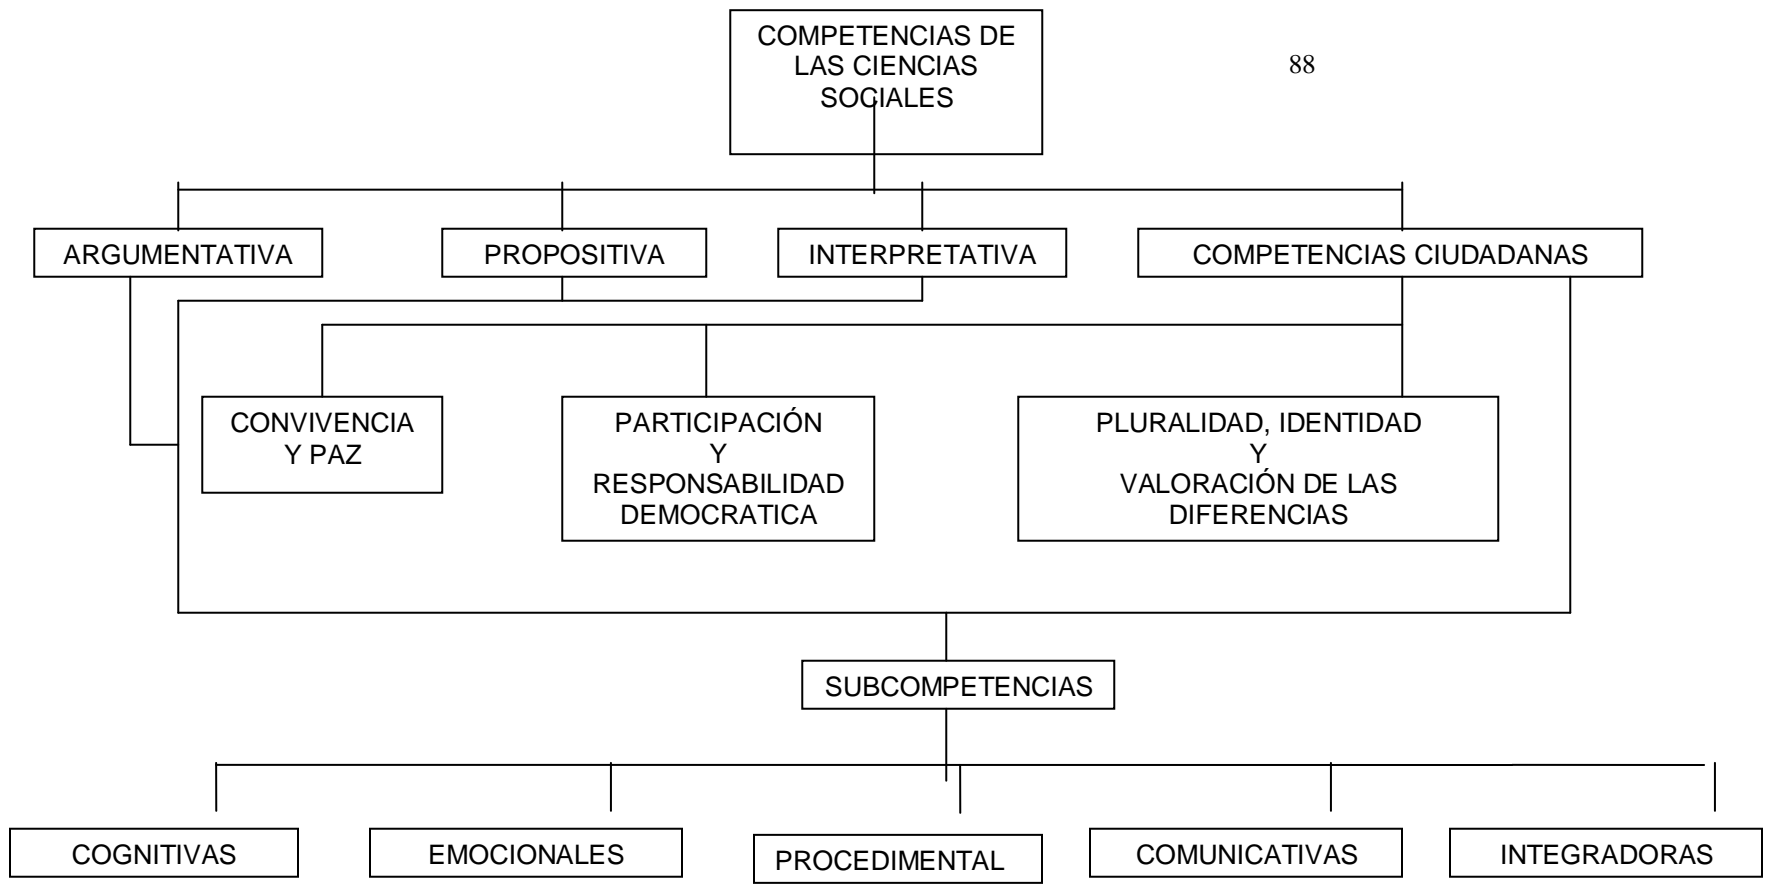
COMPETENCIAS DE LAS CIENCIAS SOCIALES

88

ARGUMENTATIVA

PROPOSITIVA

INTERPRETATIVA

COMPETENCIAS CIUDADANAS

CONVIVENCIA Y PAZ

PARTICIPACIÓN Y RESPONSABILIDAD DEMOCRATICA

PLURALIDAD, IDENTIDAD Y VALORACIÓN DE LAS DIFERENCIAS

SUBCOMPETENCIAS

COGNITIVAS

EMOCIONALES

PROCEDIMENTAL

COMUNICATIVAS

INTEGRADORAS